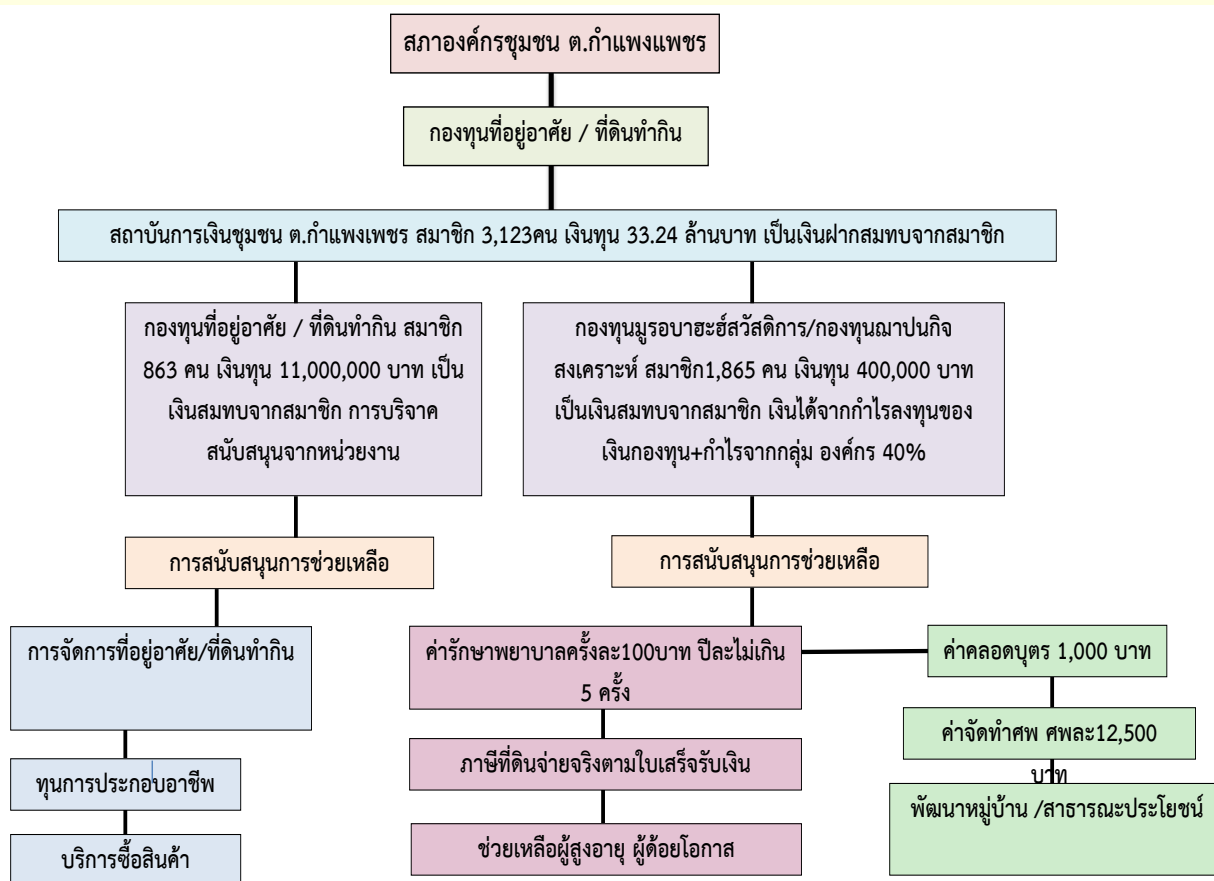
สภาองค์กรชุมชน ต.กำแพงแพชร

กองทุนที่อยู่อาศัย / ที่ดินทำกิน

สถาบันการเงินชุมชน ต.กำแพงเพชร สมาชิก 3,123คน เงินทุน 33.24 ล้านบาท เป็นเงินฝากสมทบจากสมาชิก

กองทุนที่อยู่อาศัย / ที่ดินทำกิน สมาชิก 863 คน เงินทุน 11,000,000 บาท เป็นเงินสมทบจากสมาชิก การบริจาค สนับสนุนจากหน่วยงาน

กองทุนมูรอบาฮะฮ์สวัสดิการ/กองทุนฌาปนกิจสงเคราะห์ สมาชิก1,865 คน เงินทุน 400,000 บาท เป็นเงินสมทบจากสมาชิก เงินได้จากกำไรลงทุนของเงินกองทุน+กำไรจากกลุ่ม องค์กร 40%

การสนับสนุนการช่วยเหลือ

การสนับสนุนการช่วยเหลือ

การจัดการที่อยู่อาศัย/ที่ดินทำกิน

ทุนการประกอบอาชีพ

บริการซื้อสินค้า

ค่ารักษาพยาบาลครั้งละ100บาท ปีละไม่เกิน 5 ครั้ง

ภาษีที่ดินจ่ายจริงตามใบเสร็จรับเงิน

ช่วยเหลือผู้สูงอายุ ผู้ด้อยโอกาส

ค่าคลอดบุตร 1,000 บาท

ค่าจัดทำศพ ศพละ12,500 บาท

พัฒนาหมู่บ้าน /สาธารณะประโยชน์